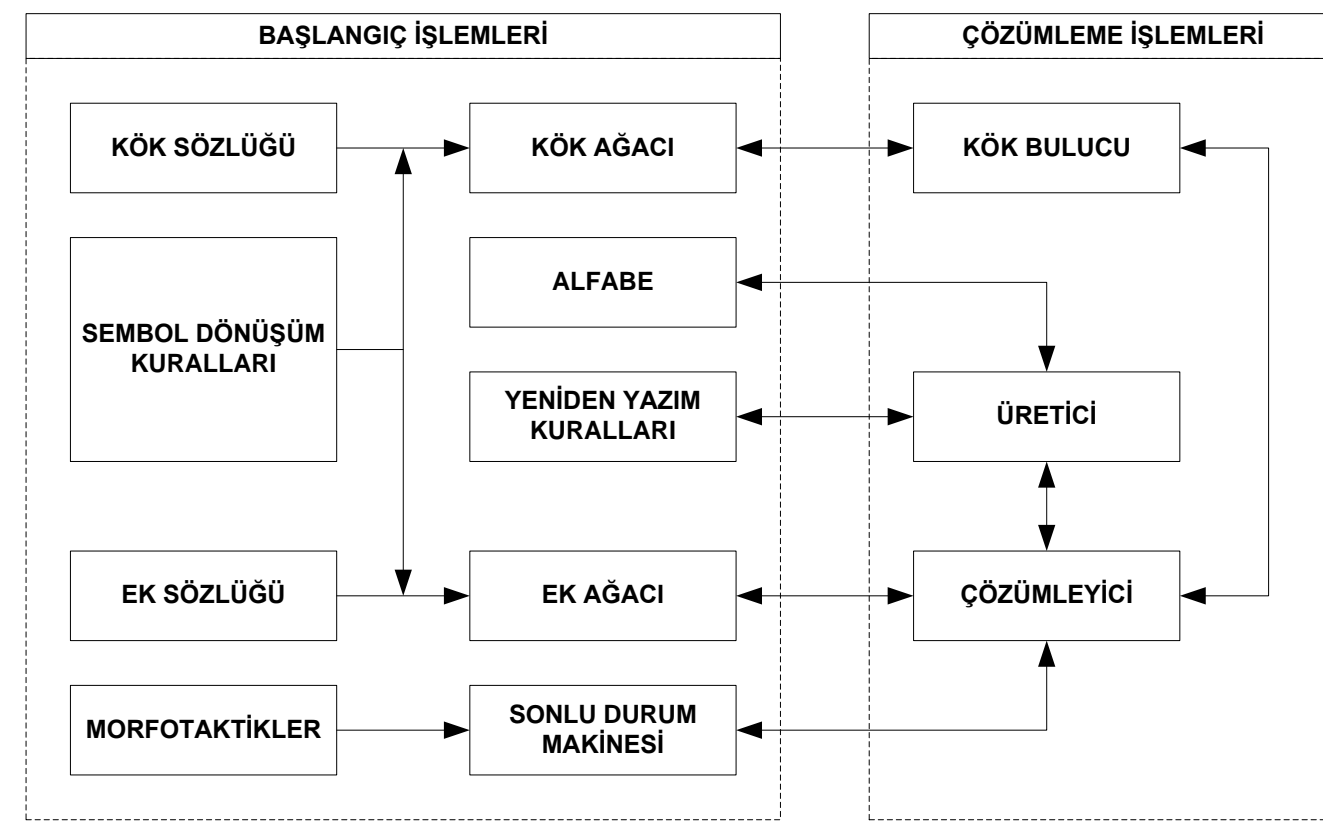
BAŞLANGIÇ İŞLEMLERİ

KÖK SÖZLÜĞÜ

KÖK AĞACI

SEMBOL DÖNÜŞÜM KURALLARI

ALFABE

YENİDEN YAZIM KURALLARI

EK SÖZLÜĞÜ

EK AĞACI

MORFOTAKTİKLER

SONLU DURUM MAKİNESİ

ÇÖZÜMLEME İŞLEMLERİ

KÖK BULUCU

ÜRETİCİ

ÇÖZÜMLEYİCİ